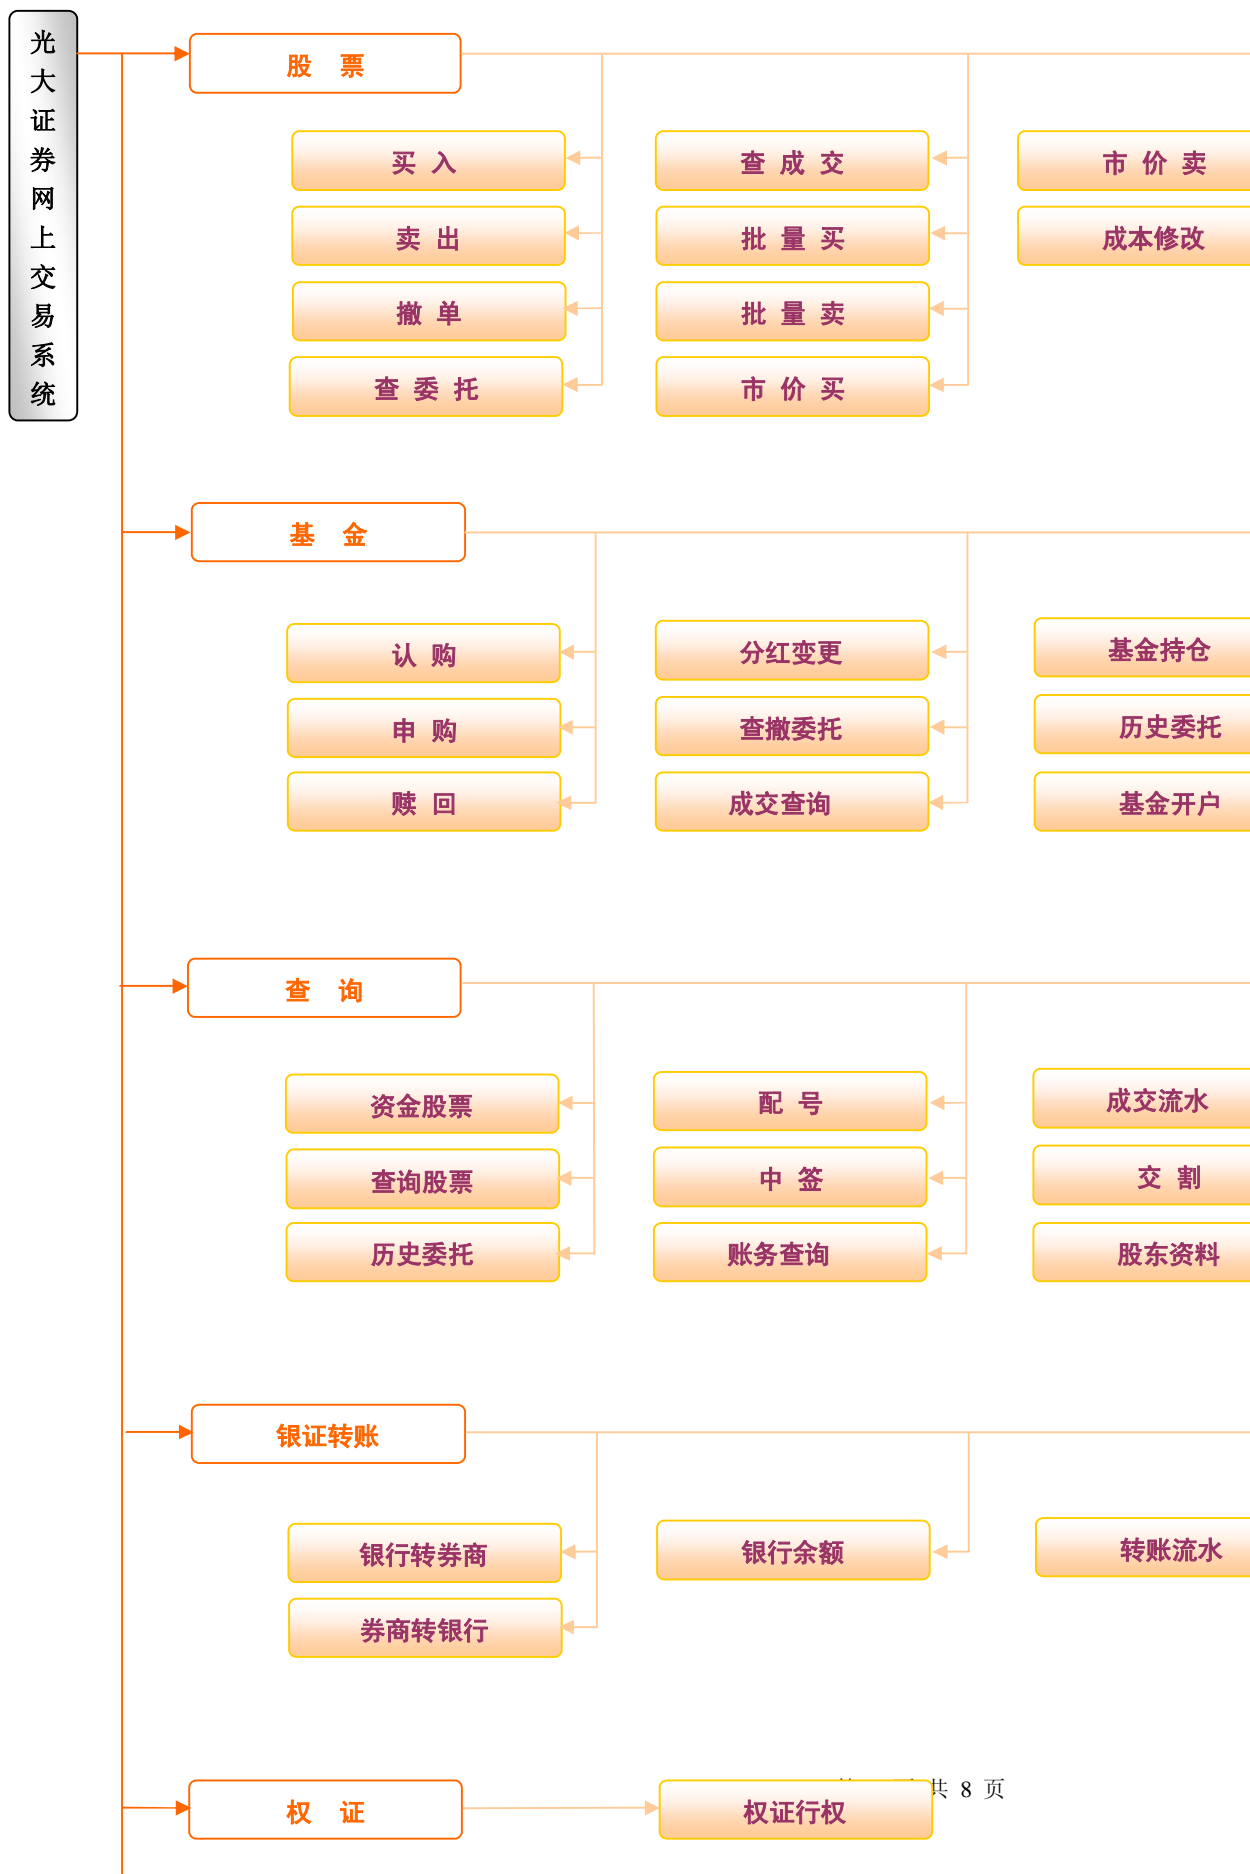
光大证券网上交易系统

股 票

买 入

卖 出

撤 单

查 委 托

查 成 交

批 量 买

批 量 卖

市 价 买

市 价 卖

成本修改

基 金

认 购

申 购

赎 回

分红变更

查撤委托

成交查询

基金持仓

历史委托

基金开户

查 询

资金股票

查询股票

历史委托

配 号

中 签

账务查询

成交流水

交 割

股东资料

银证转账

银行转券商

券商转银行

银行余额

转账流水

权 证

权证行权

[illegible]共 8 页